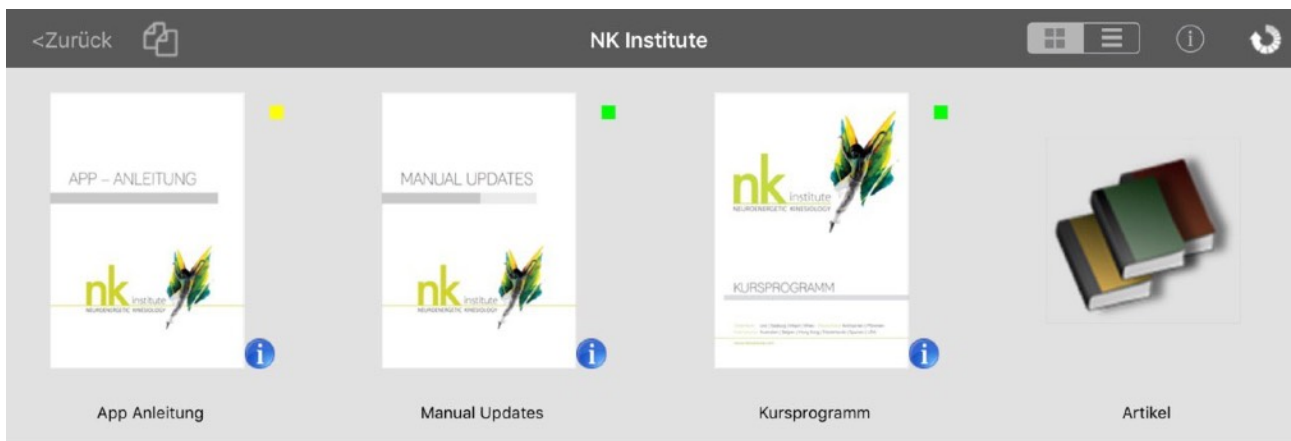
<Zurück

NK Institute

APP – ANLEITUNG

nk institute
NEUROENERGETIC KINESIOLOGY

App Anleitung

MANUAL UPDATES

nk institute
NEUROENERGETIC KINESIOLOGY

Manual Updates

nk institute
NEUROENERGETIC KINESIOLOGY

KURSPROGRAMM

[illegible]

Kursprogramm

Artikel